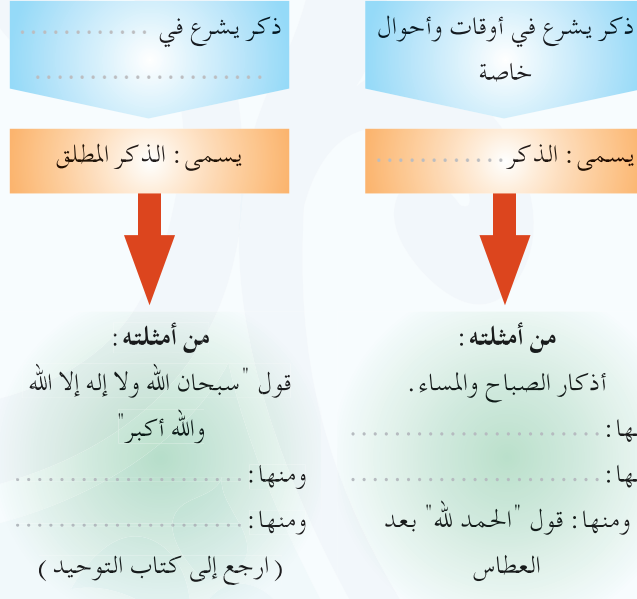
ذكر يشرع في أوقات وأحوال خاصة

يسمى : الذكر...............

من أمثلته :
أذكار الصباح والمساء.
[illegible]ها : ...............
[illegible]ها : ...............
ومنها : قول "الحمد لله" بعد العطاس

ذكر يشرع في ...............
...............

يسمى : الذكر المطلق

من أمثلته :
قول "سبحان الله ولا إله إلا الله والله أكبر"
ومنها : ...............
ومنها : ...............
( ارجع إلى كتاب التوحيد )